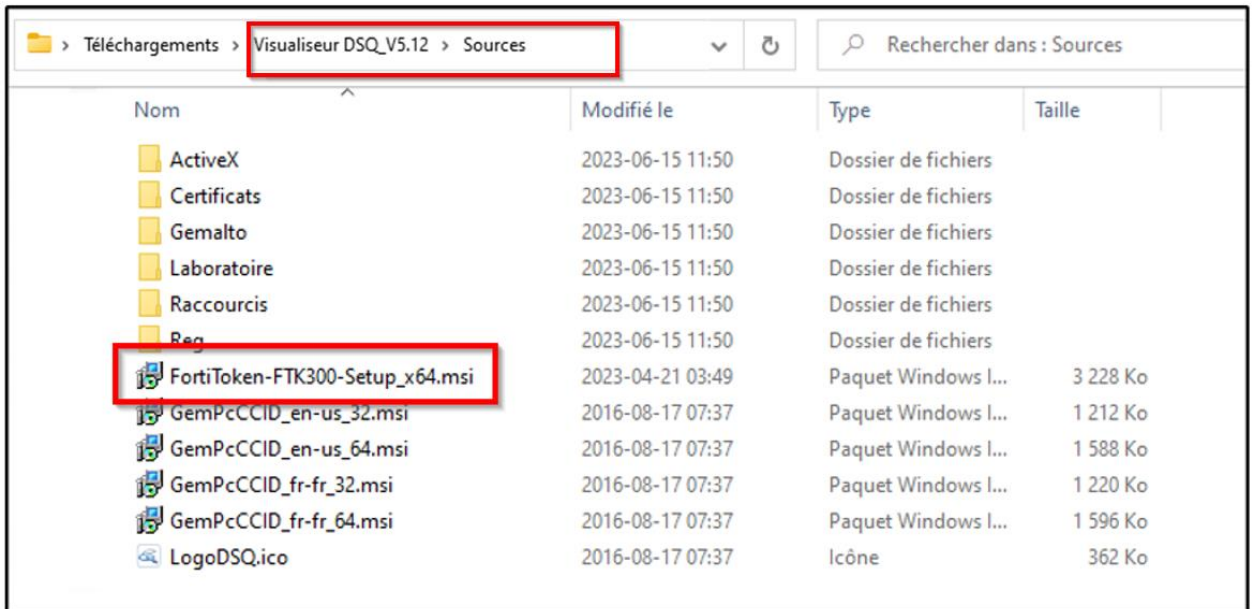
> Téléchargements > Visualiseur DSQ_V5.12 > Sources

Rechercher dans : Sources

| Nom | Modifié le | Type | Taille |
|---|---|---|---|
| ActiveX | 2023-06-15 11:50 | Dossier de fichiers | |
| Certificats | 2023-06-15 11:50 | Dossier de fichiers | |
| Gemalto | 2023-06-15 11:50 | Dossier de fichiers | |
| Laboratoire | 2023-06-15 11:50 | Dossier de fichiers | |
| Raccourcis | 2023-06-15 11:50 | Dossier de fichiers | |
| Reg | 2023-06-15 11:50 | Dossier de fichiers | |
| FortiToken-FTK300-Setup_x64.msi | 2023-04-21 03:49 | Paquet Windows I... | 3 228 Ko |
| GemPcCCID_en-us_32.msi | 2016-08-17 07:37 | Paquet Windows I... | 1 212 Ko |
| GemPcCCID_en-us_64.msi | 2016-08-17 07:37 | Paquet Windows I... | 1 588 Ko |
| GemPcCCID_fr-fr_32.msi | 2016-08-17 07:37 | Paquet Windows I... | 1 220 Ko |
| GemPcCCID_fr-fr_64.msi | 2016-08-17 07:37 | Paquet Windows I... | 1 596 Ko |
| LogoDSQ.ico | 2016-08-17 07:37 | Icône | 362 Ko |